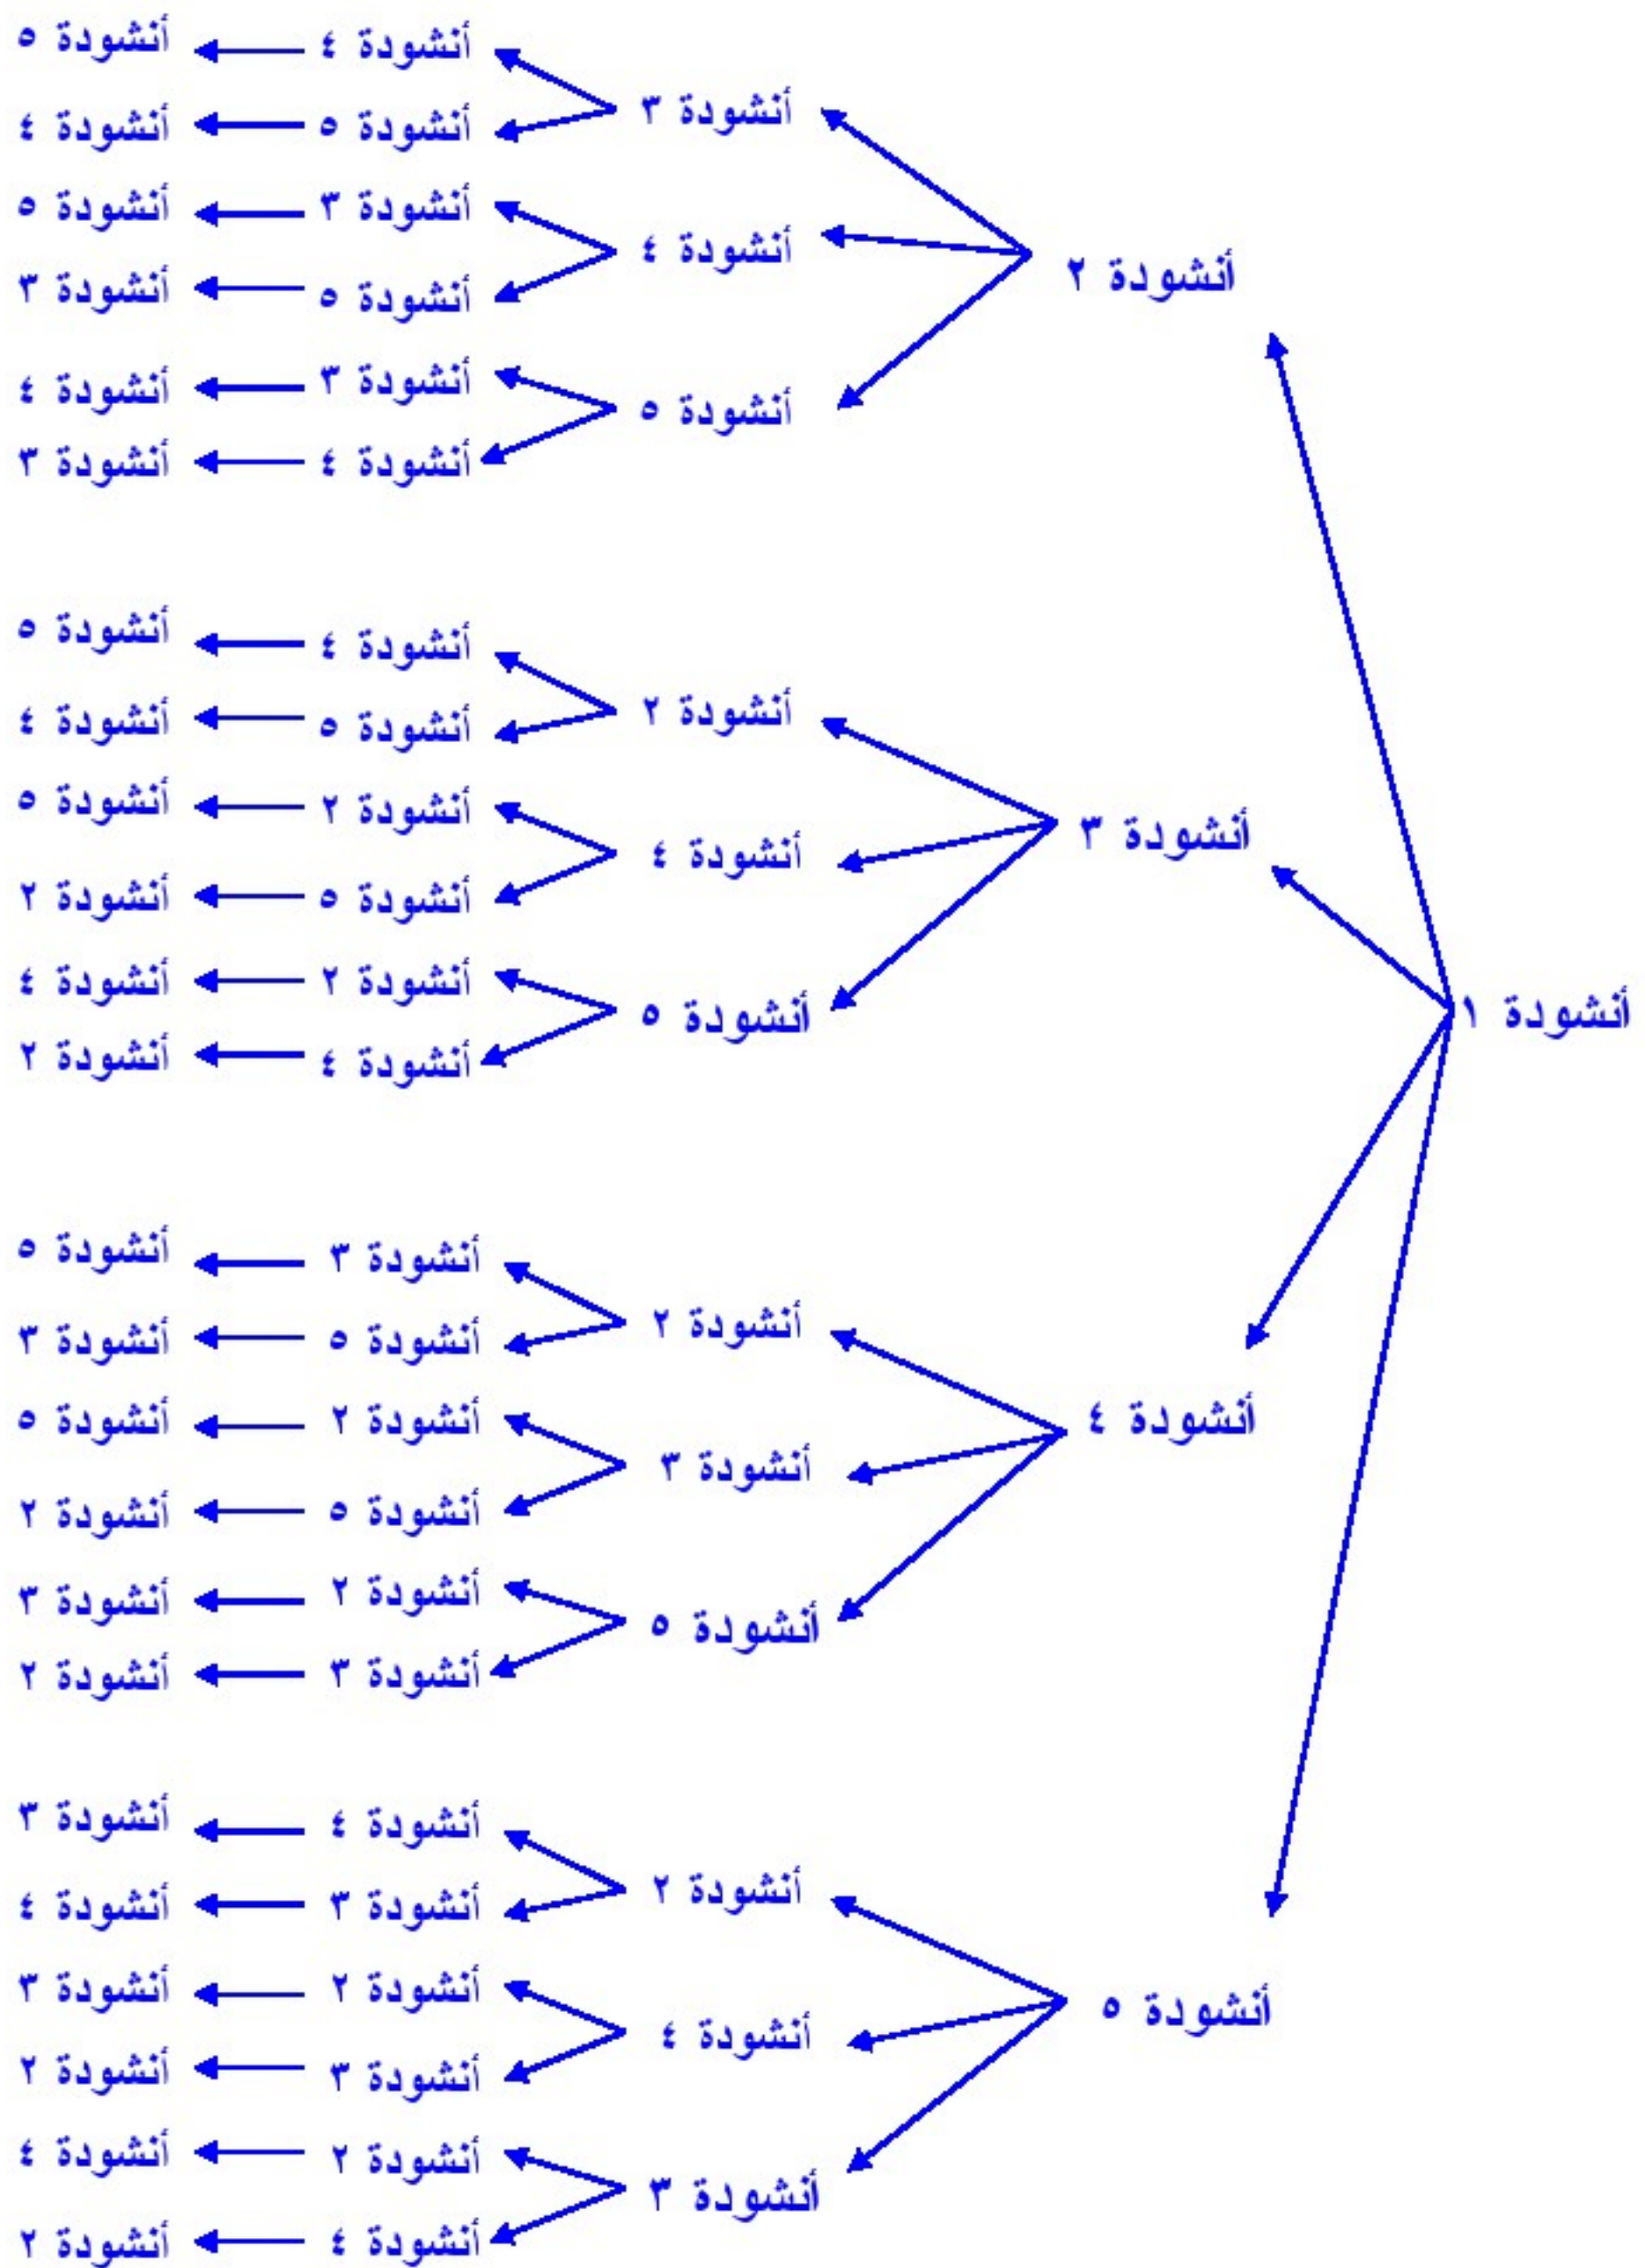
أنشودة ١

أنشودة ٢
أنشودة ٣
أنشودة ٤ ← أنشودة ٥
أنشودة ٥ ← أنشودة ٤
أنشودة ٤
أنشودة ٣ ← أنشودة ٥
أنشودة ٥ ← أنشودة ٣
أنشودة ٥
أنشودة ٣ ← أنشودة ٤
أنشودة ٤ ← أنشودة ٣

أنشودة ٣
أنشودة ٢
أنشودة ٤ ← أنشودة ٥
أنشودة ٥ ← أنشودة ٤
أنشودة ٤
أنشودة ٢ ← أنشودة ٥
أنشودة ٥ ← أنشودة ٢
أنشودة ٥
أنشودة ٢ ← أنشودة ٤
أنشودة ٤ ← أنشودة ٢

أنشودة ٤
أنشودة ٢
أنشودة ٣ ← أنشودة ٥
أنشودة ٥ ← أنشودة ٣
أنشودة ٣
أنشودة ٢ ← أنشودة ٥
أنشودة ٥ ← أنشودة ٢
أنشودة ٥
أنشودة ٢ ← أنشودة ٣
أنشودة ٣ ← أنشودة ٢

أنشودة ٥
أنشودة ٢
أنشودة ٤ ← أنشودة ٣
أنشودة ٣ ← أنشودة ٤
أنشودة ٤
أنشودة ٢ ← أنشودة ٣
أنشودة ٣ ← أنشودة ٢
أنشودة ٣
أنشودة ٢ ← أنشودة ٤
أنشودة ٤ ← أنشودة ٢